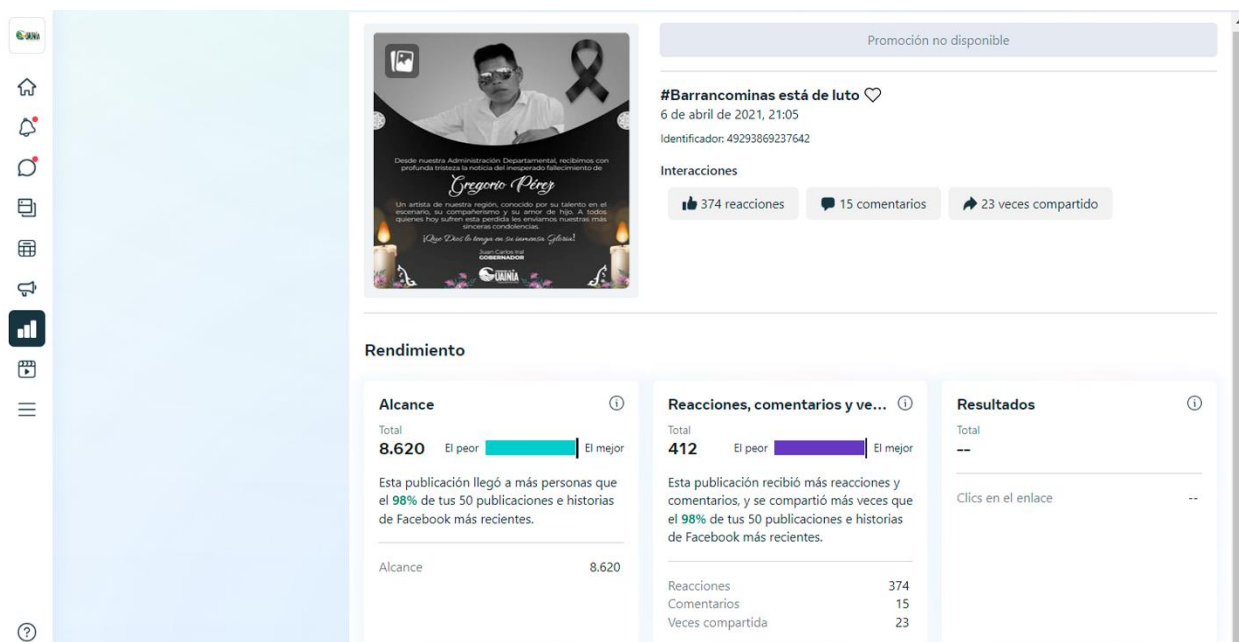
GUAINÍA

Desde nuestra Administración Departamental, recibimos con profunda tristeza la noticia del inesperado fallecimiento de

Gregorio Pérez

Un artista de nuestra región, conocido por su talento en el escenario, su compañerismo y su amor de hijo. A todos quienes hoy sufren esta perdida les enviamos nuestras más sinceras condolencias.

¡Que Dios lo tenga en su inmensa Gloria!

Juan Carlos Iral
GOBERNADOR

GUAINÍA

Promoción no disponible

#Barrancominas está de luto ♡
6 de abril de 2021, 21:05
Identificador: 49293869237642

Interacciones
374 reacciones
15 comentarios
23 veces compartido

Rendimiento

Alcance
Total
8.620 El peor El mejor
Esta publicación llegó a más personas que el 98% de tus 50 publicaciones e historias de Facebook más recientes.
Alcance 8.620

Reacciones, comentarios y ve...
Total
412 El peor El mejor
Esta publicación recibió más reacciones y comentarios, y se compartió más veces que el 98% de tus 50 publicaciones e historias de Facebook más recientes.

| | |
|---|---|
| Reacciones | 374 |
| Comentarios | 15 |
| Veces compartida | 23 |

Resultados
Total
--
Clics en el enlace --